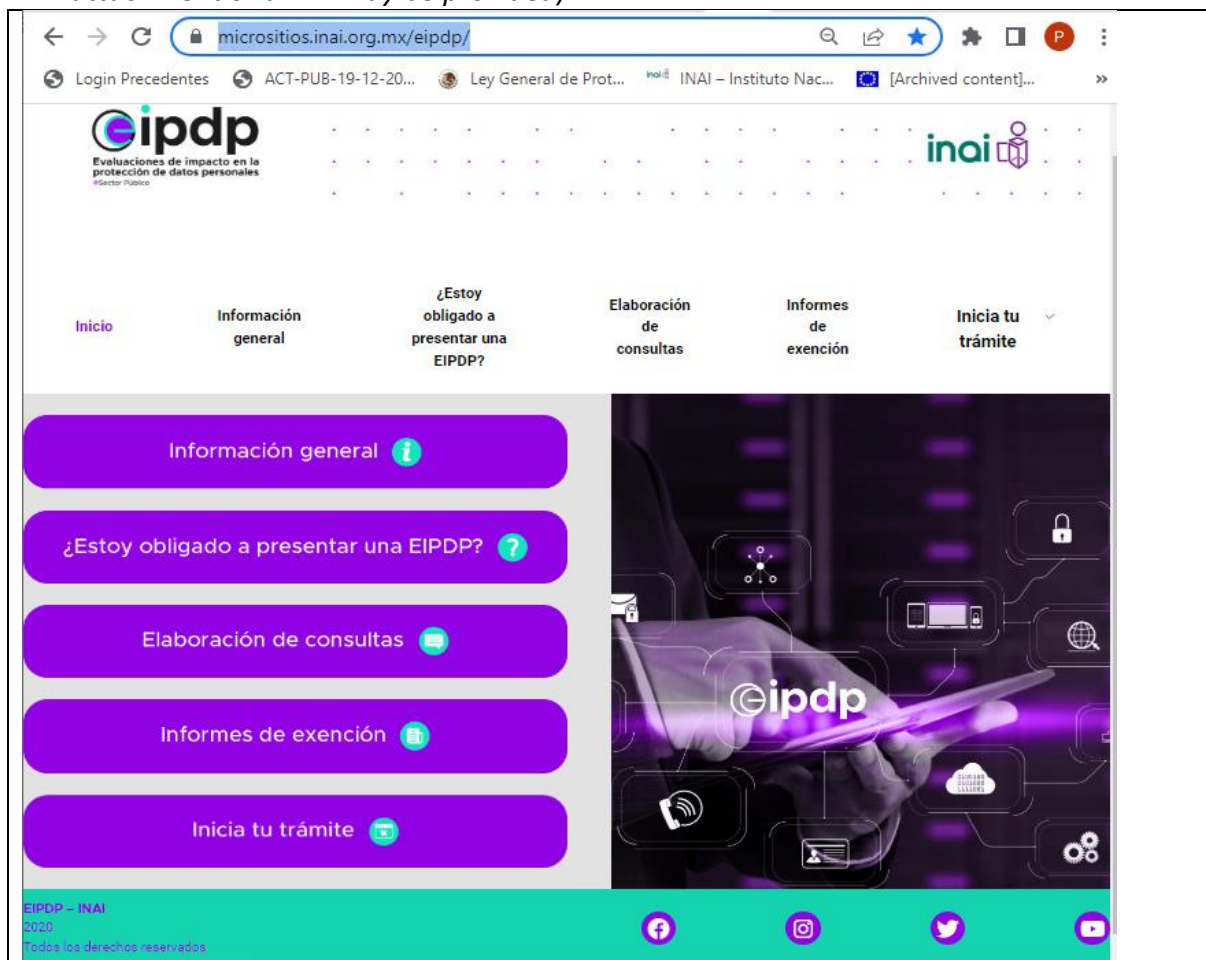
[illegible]

micrositios.inai.org.mx/eipdp/

P

Login Precedentes ACT-PUB-19-12-20... Ley General de Prot... INAI – Instituto Nac... [Archived content]... »

eipdp
Evaluaciones de impacto en la protección de datos personales
Sector Público

inai

Inicio | Información general | ¿Estoy obligado a presentar una EIPDP? | Elaboración de consultas | Informes de exención | Inicia tu trámite

Información general

¿Estoy obligado a presentar una EIPDP?

Elaboración de consultas

Informes de exención

Inicia tu trámite

eipdp

EIPDP – INAI
2020
Todos los derechos reservados